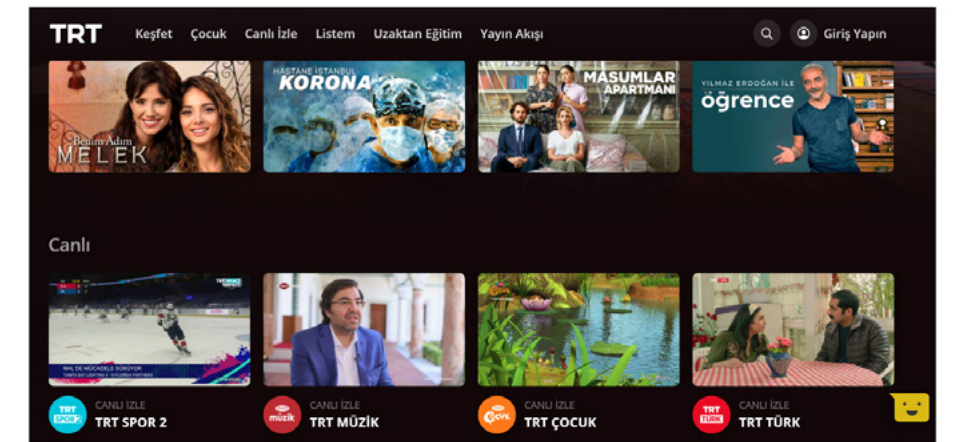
TRT Keşfet Çocuk Canlı İzle Listem Uzaktan Eğitim Yayın Akışı Giriş Yapın

Benim Adım MELEK

HASTANE İSTANBUL KORONA

MASUMLAR APARTMANI

YILMAZ ERDOĞAN İLE öğrence

Canlı

NHL'DE MÜCADELE SÜRÜYOR

TRT SPOR 2 CANLI İZLE TRT SPOR 2

TRT müzik CANLI İZLE TRT MÜZİK

TRT Çocuk CANLI İZLE TRT ÇOCUK

TRT TÜRK CANLI İZLE TRT TÜRK